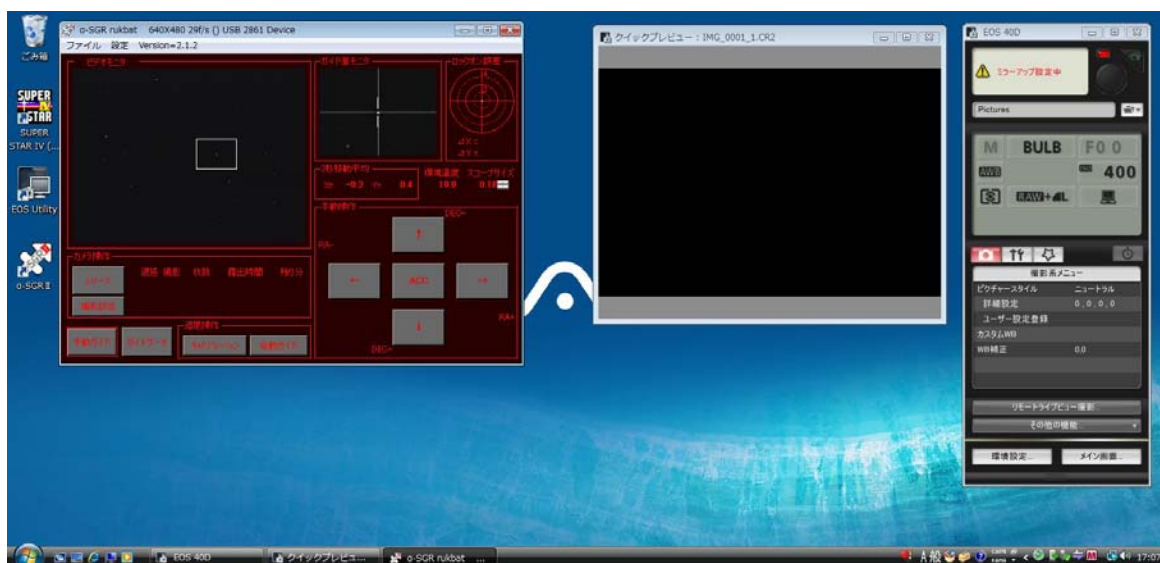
ごみ箱

SUPER STAR

SUPER STAR IV (...

EOS Utility

o-SGR II

o-SGR rukbat 640X480 29f/s () USB 2861 Device

ファイル 設定 Version=2.1.2

ビデオモニタ

ガイド星モニタ

ロックオン誤差

ΔX=

ΔY=

3秒移動平均

X= -0.3 Y= 0.4

積算速度 スコープサイズ

10.0 0.10

手動操作

DEC+

RA-

RA+

DEC-

ACC

カメラ操作

スコープ

撮影設定

連続 撮影 枚数 露出時間 残り分

手動ガイド

ガイドデータ

追尾操作

キャリブレーション

自動ガイド

クイックプレビュー : IMG_0001_1.CR2

EOS 40D

ミラーアップ設定中

Pictures

M BULB F0 0

AWB 400

RAW+L

撮影系メニュー

ピクチャースタイル ニュートラル

詳細設定 0, 0, 0, 0

ユーザー設定登録

カスタムWB

WB補正 0.0

リモートライブビュー撮影...

その他の機能

環境設定...

メイン画面...

EOS 40D

クイックプレビュ...

o-SGR rukbat ...

17:07